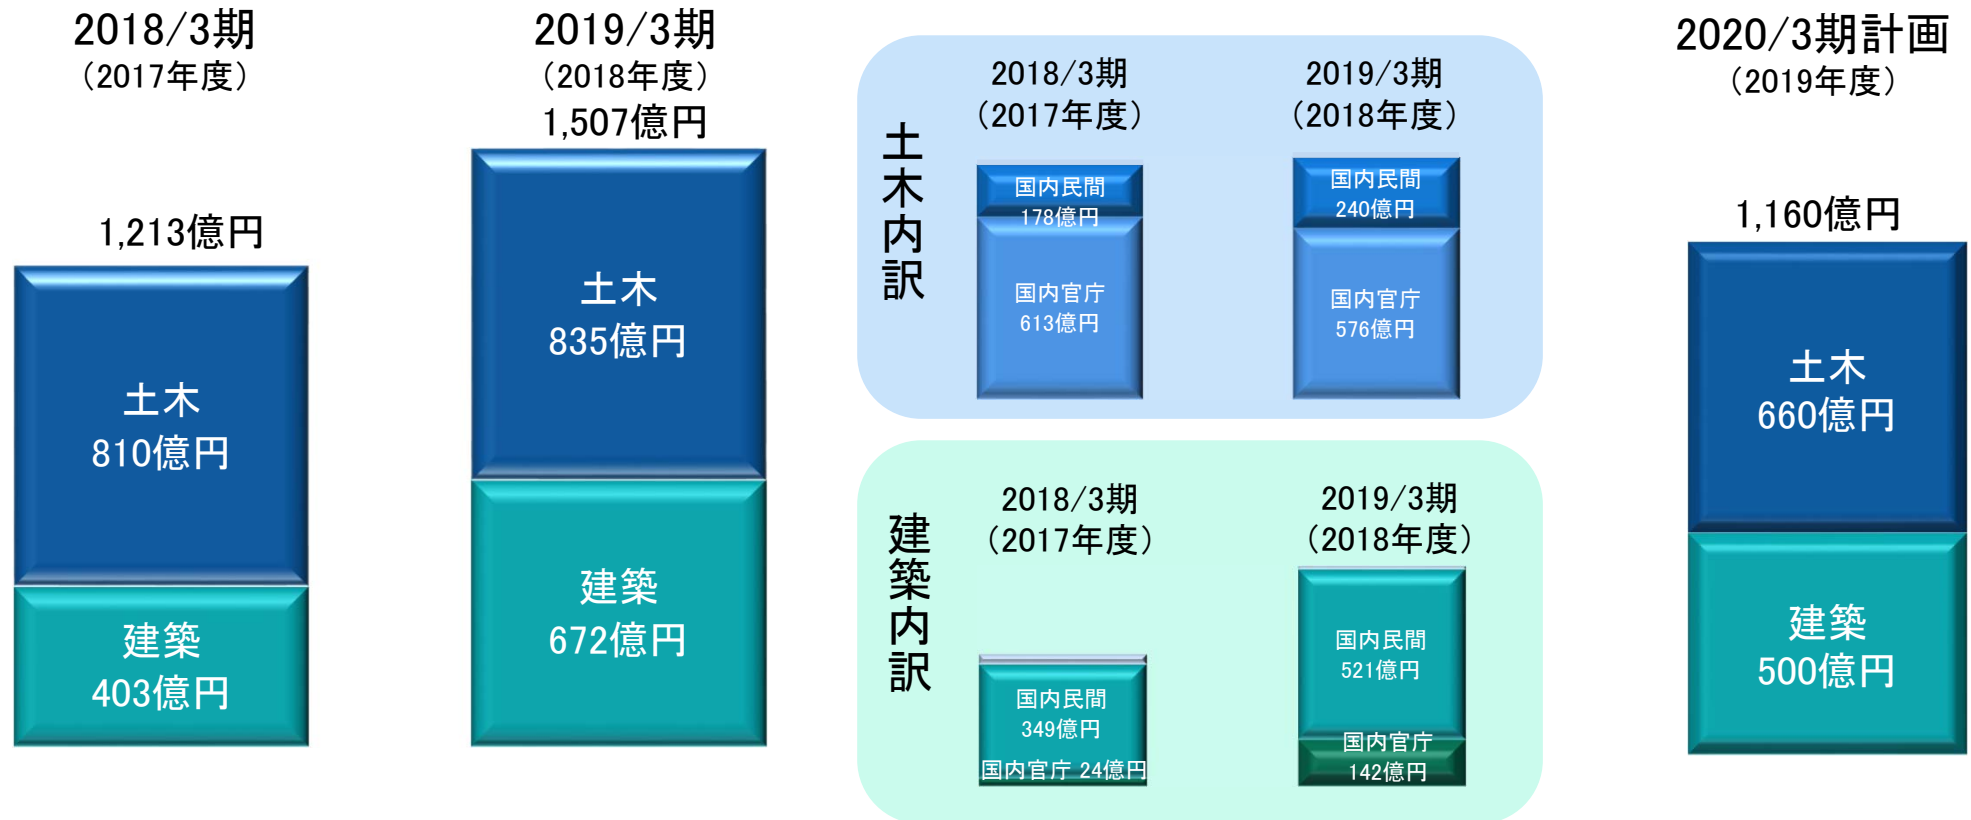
2018/3期
（2017年度）
1,213億円
土木
810億円
建築
403億円

2019/3期
（2018年度）
1,507億円
土木
835億円
建築
672億円

土木内訳
2018/3期
（2017年度）
国内民間
178億円
国内官庁
613億円
2019/3期
（2018年度）
国内民間
240億円
国内官庁
576億円

建築内訳
2018/3期
（2017年度）
国内民間
349億円
国内官庁 24億円
2019/3期
（2018年度）
国内民間
521億円
国内官庁
142億円

2020/3期計画
（2019年度）
1,160億円
土木
660億円
建築
500億円